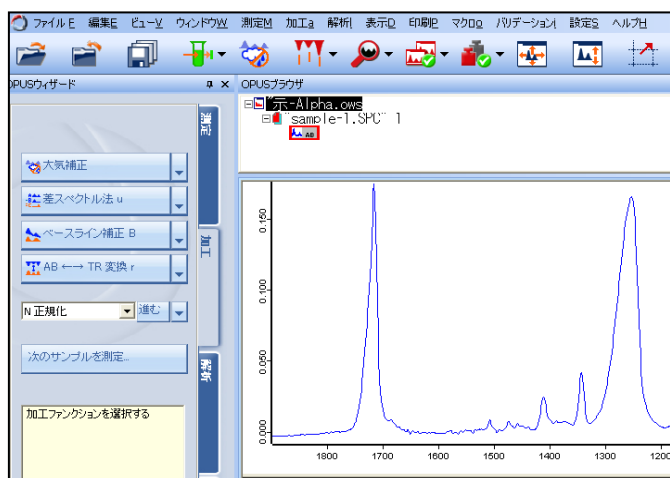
ファイル E 編集E ビュー V ウィンドウW 測定M 加工a 解析I 表示D 印刷P マクロo バリデーションI 設定S ヘルプH

OPUSウィザード

OPUSブラウザ

示-Alpha.ows
"sample-1.SPC" 1
AB

測定

加工

解析

大気補正
差スペクトル法 u
ベースライン補正 B
AB ←→ TR 変換 r
N 正規化
進む
次のサンプルを測定...
加工ファンクションを選択する

0.150
0.100
0.050
0.000

1800 1700 1600 1500 1400 1300 1200